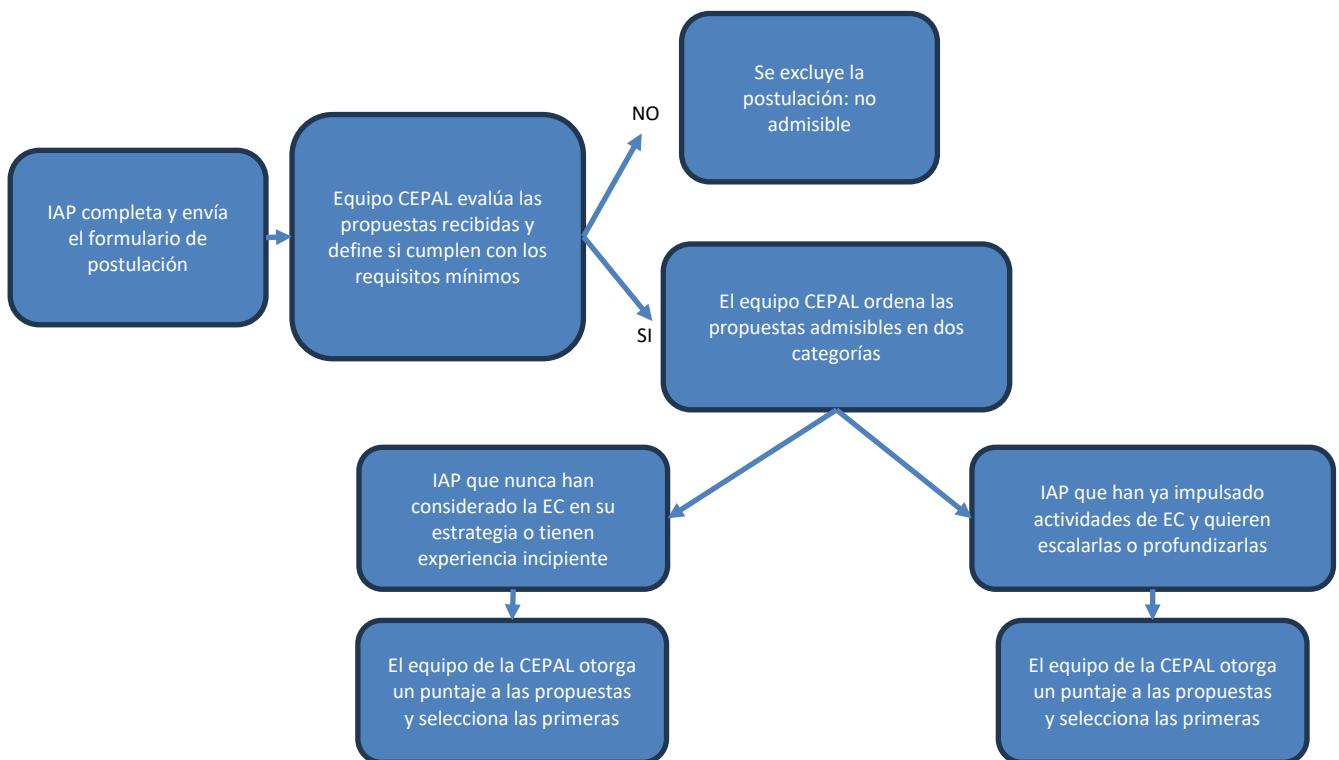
IAP completa y envía el formulario de postulación

Equipo CEPAL evalúa las propuestas recibidas y define si cumplen con los requisitos mínimos

NO

Se excluye la postulación: no admisible

SI

El equipo CEPAL ordena las propuestas admisibles en dos categorías

IAP que nunca han considerado la EC en su estrategia o tienen experiencia incipiente

IAP que han ya impulsado actividades de EC y quieren escalarlas o profundizarlas

El equipo de la CEPAL otorga un puntaje a las propuestas y selecciona las primeras

El equipo de la CEPAL otorga un puntaje a las propuestas y selecciona las primeras